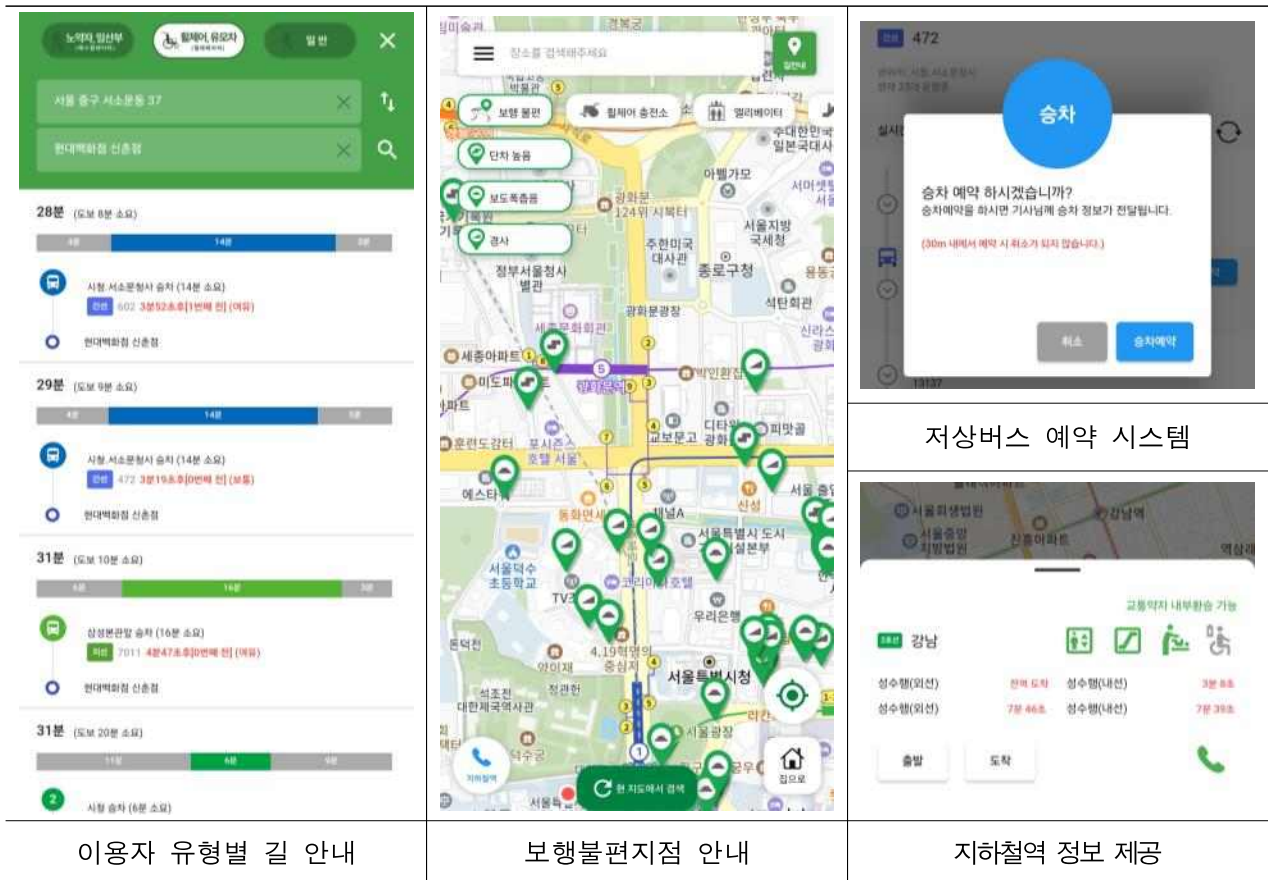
| | | |
|---|---|---|
| 노약자, 임산부 / 휠체어, 유모차 / 일반<br>서울 중구 서소문동 37<br>현대백화점 신촌점<br>28분 (도보 8분 소요)<br>4분 14분 3분<br>시청.서소문청사 승차 (14분 소요)<br>간선 602 3분52초후[1번째 전] (여유)<br>현대백화점 신촌점<br>29분 (도보 9분 소요)<br>4분 14분 5분<br>시청.서소문청사 승차 (14분 소요)<br>간선 472 3분19초후[0번째 전] (보통)<br>현대백화점 신촌점<br>31분 (도보 10분 소요)<br>6분 16분 3분<br>삼성본관앞 승차 (16분 소요)<br>지선 7011 4분47초후[0번째 전] (여유)<br>현대백화점 신촌점<br>31분 (도보 20분 소요)<br>11분 6분 9분<br>2<br>시청 승차 (6분 소요) | 장소를 검색해주세요<br>길안내<br>보행 불편 / 휠체어 충전소 / 엘리베이터<br>단차 높음<br>보도폭좁음<br>경사<br>광화문 124뮤시보탁<br>주한미국대사관<br>종로구청<br>정부서울청사 별관<br>세종문화회관<br>광화문광장<br>세종아파트<br>교보문고<br>코리아나호텔<br>덕수초등학교<br>4.19혁명의 중심지<br>서울특별시청<br>서울광장<br>지하철역<br>현 지도에서 검색<br>집으로 | 472<br>승차<br>승차 예약 하시겠습니까?<br>승차예약을 하시면 기사님께 승차 정보가 전달됩니다.<br>(30m 내에서 예약 시 취소가 되지 않습니다.)<br>취소 승차예약<br>13137 |
| | | 저상버스 예약 시스템 |
| | | 교통약자 내부환승 가능<br>강남<br>성수행(외선) 전역 도착 성수행(내선) 3분 6초<br>성수행(외선) 7분 46초 성수행(내선) 7분 39초<br>출발 도착 |
| 이용자 유형별 길 안내 | 보행불편지점 안내 | 지하철역 정보 제공 |